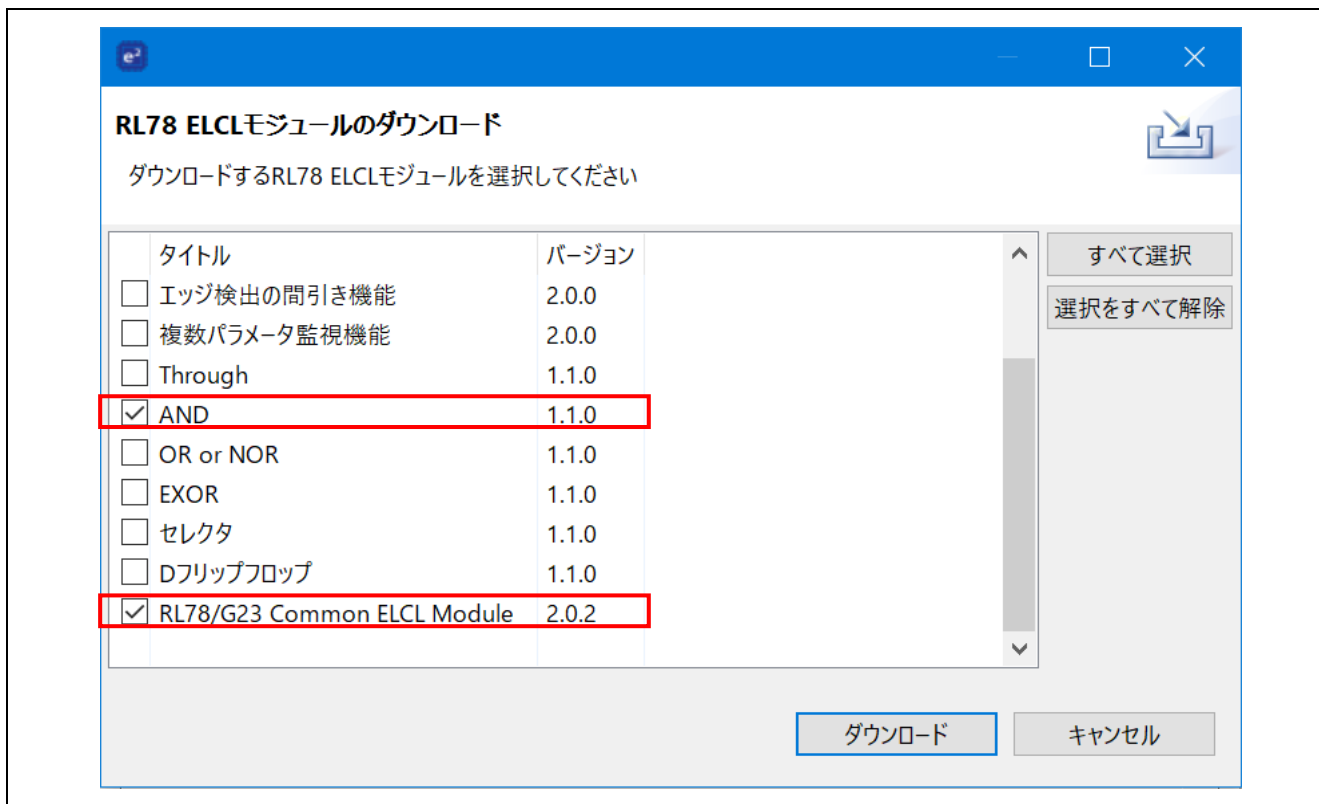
e²

RL78 ELCLモジュールのダウンロード

ダウンロードするRL78 ELCLモジュールを選択してください

| | タイトル | バージョン |
|---|---|---|
| ☐ | エッジ検出の間引き機能 | 2.0.0 |
| ☐ | 複数パラメータ監視機能 | 2.0.0 |
| ☐ | Through | 1.1.0 |
| ☑ | AND | 1.1.0 |
| ☐ | OR or NOR | 1.1.0 |
| ☐ | EXOR | 1.1.0 |
| ☐ | セレクタ | 1.1.0 |
| ☐ | Dフリップフロップ | 1.1.0 |
| ☑ | RL78/G23 Common ELCL Module | 2.0.2 |

すべて選択

選択をすべて解除

ダウンロード

キャンセル